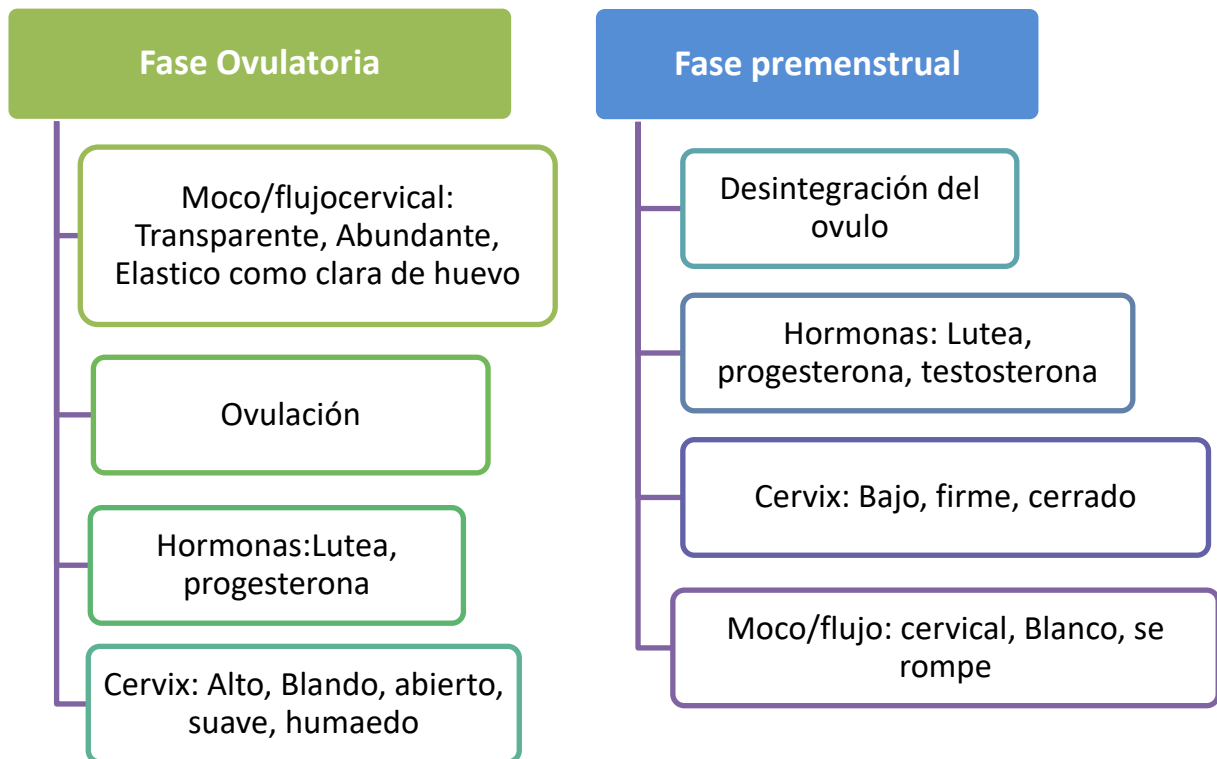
Fase Ovulatoria

Moco/flujocervical: Transparente, Abundante, Elastico como clara de huevo

Ovulación

Hormonas:Lutea, progesterona

Cervix: Alto, Blando, abierto, suave, humaedo

Fase premenstrual

Desintegración del ovulo

Hormonas: Lutea, progesterona, testosterona

Cervix: Bajo, firme, cerrado

Moco/flujo: cervical, Blanco, se rompe